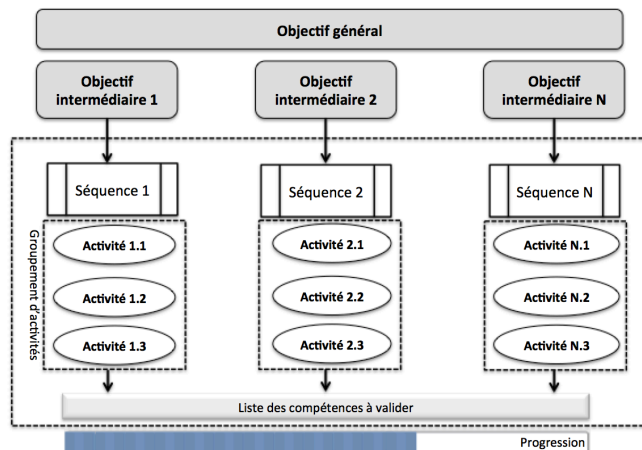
Objectif général

Objectif intermédiaire 1

Objectif intermédiaire 2

Objectif intermédiaire N

Groupement d'activités

Séquence 1

Activité 1.1

Activité 1.2

Activité 1.3

Séquence 2

Activité 2.1

Activité 2.2

Activité 2.3

Séquence N

Activité N.1

Activité N.2

Activité N.3

Liste des compétences à valider

Progression